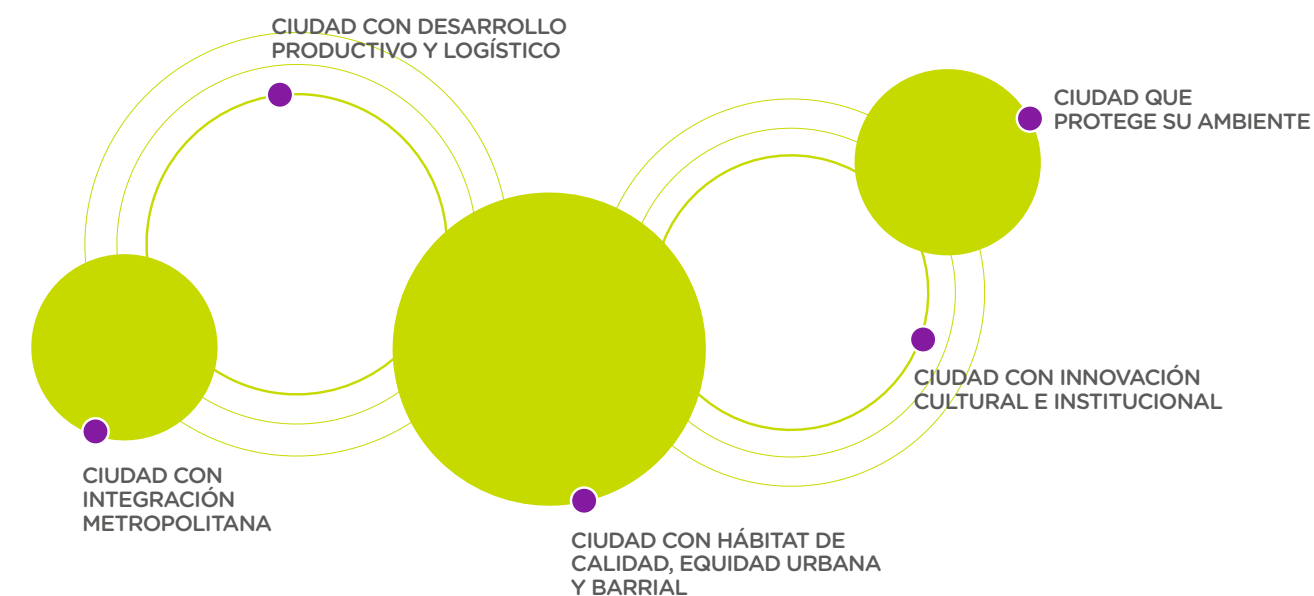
CIUDAD CON DESARROLLO PRODUCTIVO Y LOGÍSTICO

CIUDAD QUE PROTEGE SU AMBIENTE

CIUDAD CON INNOVACIÓN CULTURAL E INSTITUCIONAL

CIUDAD CON INTEGRACIÓN METROPOLITANA

CIUDAD CON HÁBITAT DE CALIDAD, EQUIDAD URBANA Y BARRIAL